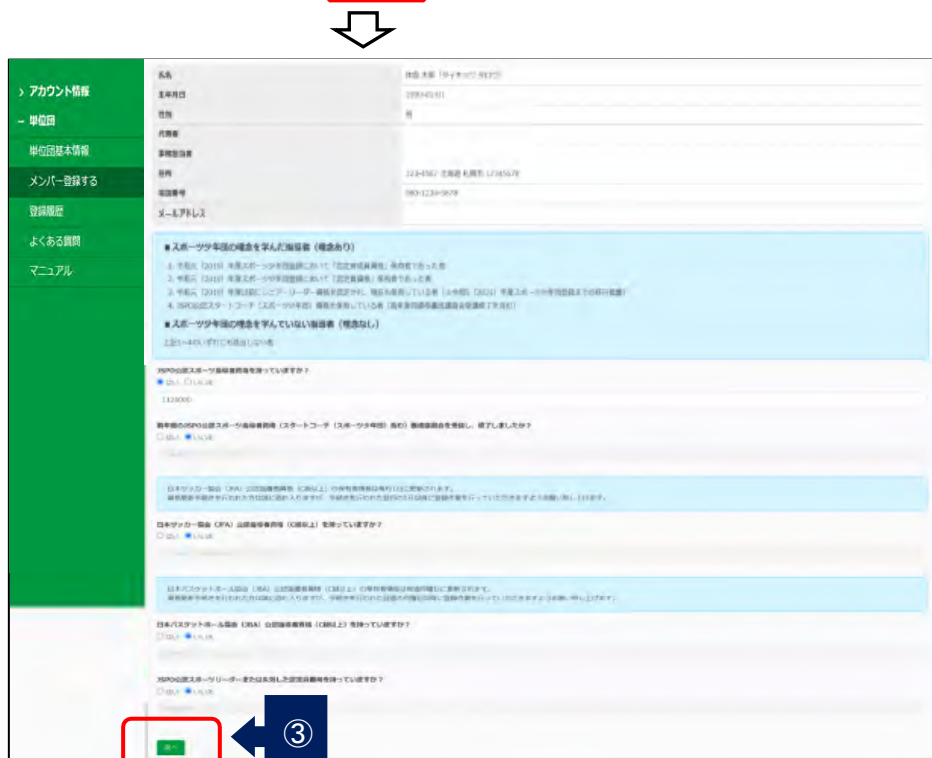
› アカウント情報
− 単位団
単位団基本情報
メンバー登録する
登録履歴
よくある質問
マニュアル

| | |
|---|---|
| 氏名 | 体協 太郎（タイキョウ タロウ） |
| 生年月日 | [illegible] |
| 性別 | 男 |
| 代表者 | |
| 事務担当者 | |
| 住所 | 123-4567 北海道 札幌市 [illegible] |
| 電話番号 | 090-1234-5678 |
| メールアドレス | |

■ スポーツ少年団の理念を学んだ指導者（理念あり）

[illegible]

■ スポーツ少年団の理念を学んでいない指導者（理念なし）

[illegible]

JSPO公認スポーツ指導者資格を持っていますか？
はい いいえ
1234000

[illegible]
はい いいえ

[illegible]

日本サッカー協会（JFA）公認指導者資格（C級以上）を持っていますか？
はい いいえ

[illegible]

日本バスケットボール協会（JBA）公認指導者資格（C級以上）を持っていますか？
はい いいえ

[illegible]
はい いいえ

③
次へ